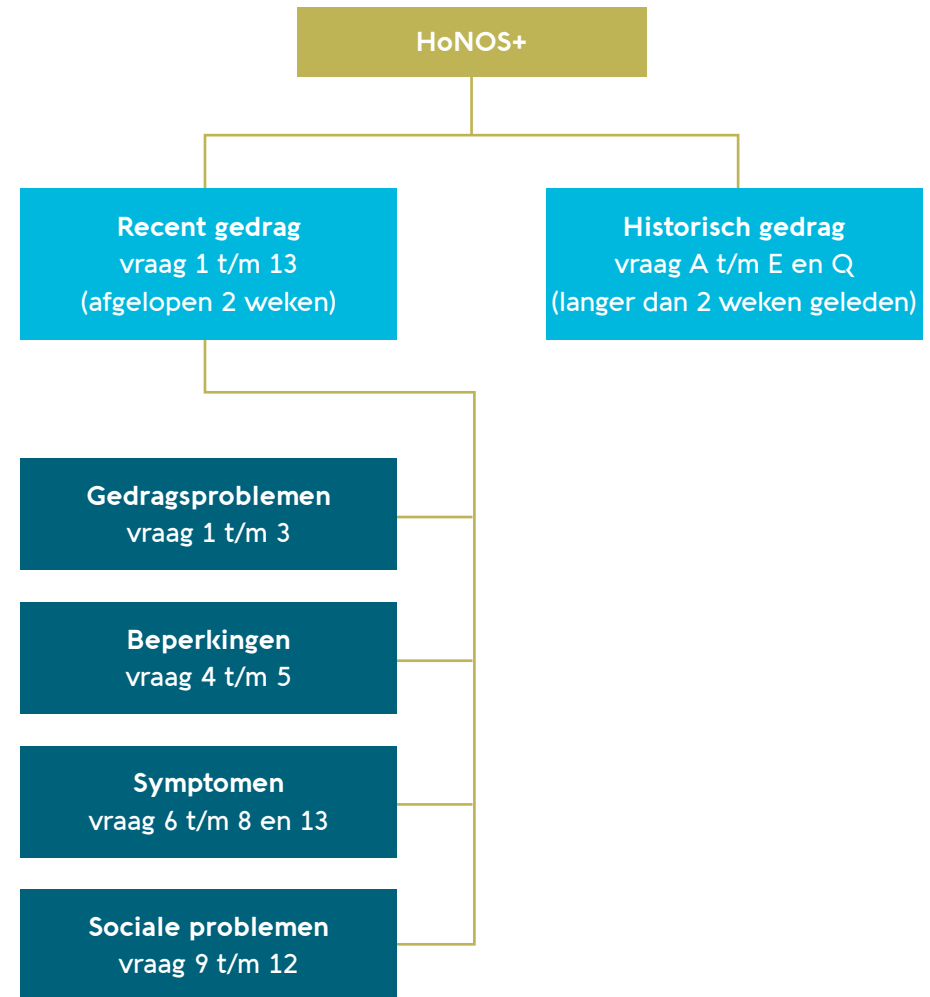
HoNOS+

Recent gedrag
vraag 1 t/m 13
(afgelopen 2 weken)

Historisch gedrag
vraag A t/m E en Q
(langer dan 2 weken geleden)

Gedragsproblemen
vraag 1 t/m 3

Beperkingen
vraag 4 t/m 5

Symptomen
vraag 6 t/m 8 en 13

Sociale problemen
vraag 9 t/m 12